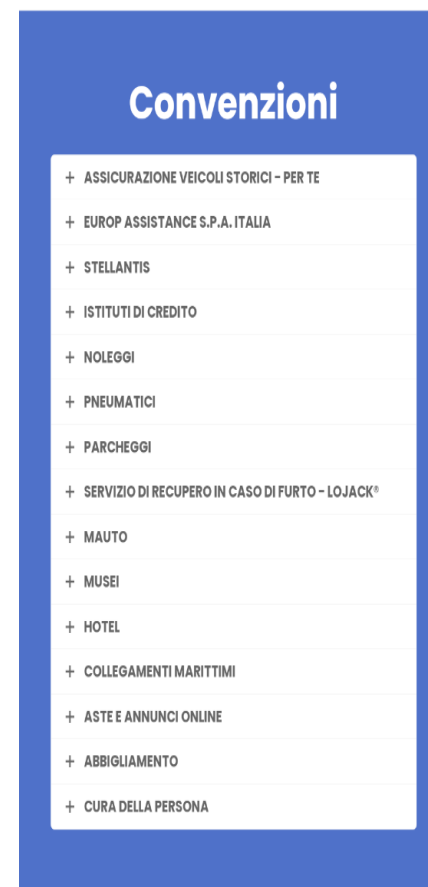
Convenzioni

+ ASSICURAZIONE VEICOLI STORICI - PER TE

+ EUROP ASSISTANCE S.P.A. ITALIA

+ STELLANTIS

+ ISTITUTI DI CREDITO

+ NOLEGGI

+ PNEUMATICI

+ PARCHEGGI

+ SERVIZIO DI RECUPERO IN CASO DI FURTO - LOJACK®

+ MAUTO

+ MUSEI

+ HOTEL

+ COLLEGAMENTI MARITTIMI

+ ASTE E ANNUNCI ONLINE

+ ABBIGLIAMENTO

+ CURA DELLA PERSONA